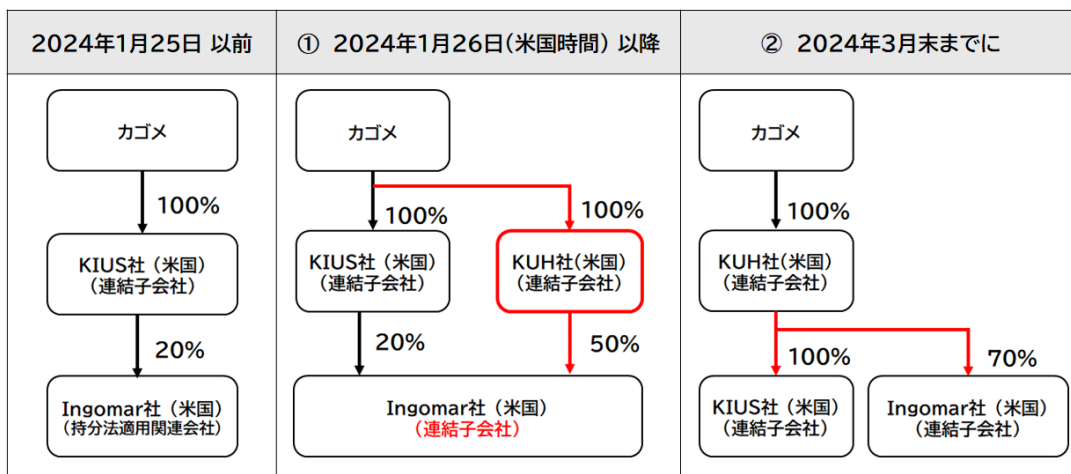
| 2024年1月25日 以前 | ① 2024年1月26日(米国時間) 以降 | ② 2024年3月末までに |
|---|---|---|

2024年1月25日 以前

カゴメ

100%

KIUS社（米国）
（連結子会社）

20%

Ingomar社（米国）
（持分法適用関連会社）

① 2024年1月26日(米国時間) 以降

カゴメ

100%

100%

KIUS社（米国）
（連結子会社）

KUH社(米国)
(連結子会社)

20%

50%

Ingomar社（米国）
（連結子会社）

② 2024年3月末までに

カゴメ

100%

KUH社(米国)
(連結子会社)

100%

70%

KIUS社（米国）
（連結子会社）

Ingomar社（米国）
（連結子会社）